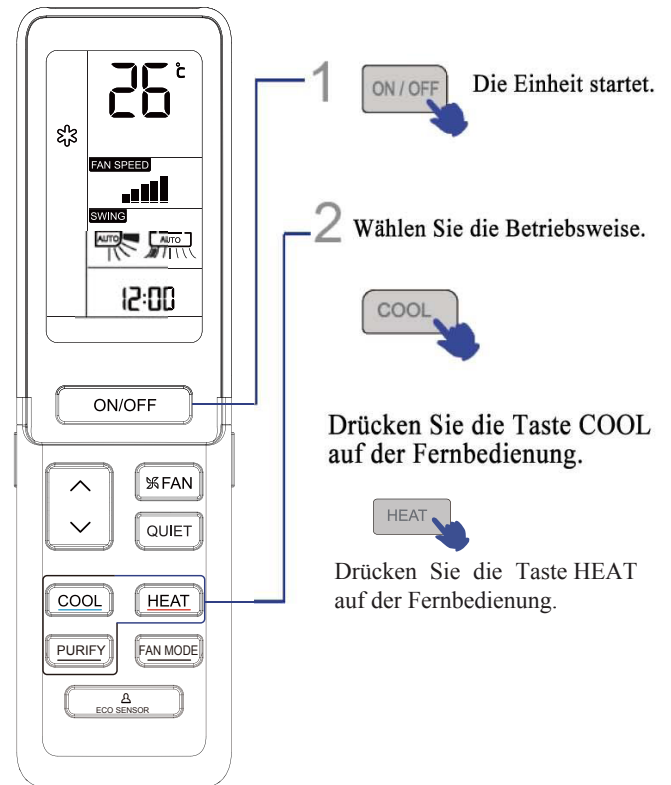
26 ℃

FAN SPEED

SWING

AUTO AUTO

12:00

ON/OFF

FAN

QUIET

COOL

HEAT

PURIFY

FAN MODE

ECO SENSOR

1 ON / OFF Die Einheit startet.

2 Wählen Sie die Betriebsweise.

COOL

Drücken Sie die Taste COOL auf der Fernbedienung.

HEAT

Drücken Sie die Taste HEAT auf der Fernbedienung.